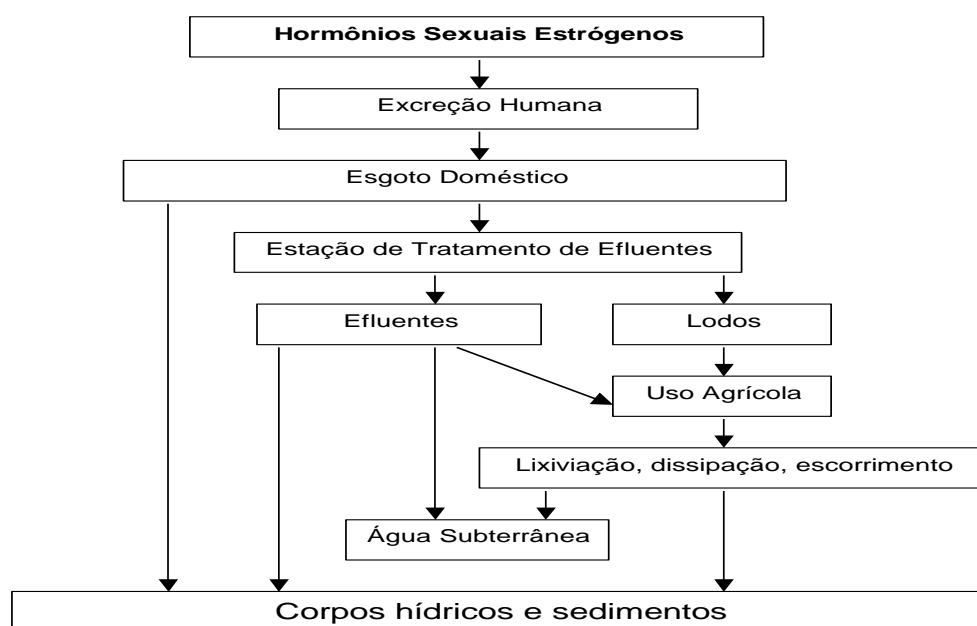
Hormônios Sexuais Estrógenos

Excreção Humana

Esgoto Doméstico

Estação de Tratamento de Efluentes

Efluentes

Lodos

Uso Agrícola

Lixiviação, dissipação, escorrimento

Água Subterrânea

Corpos hídricos e sedimentos